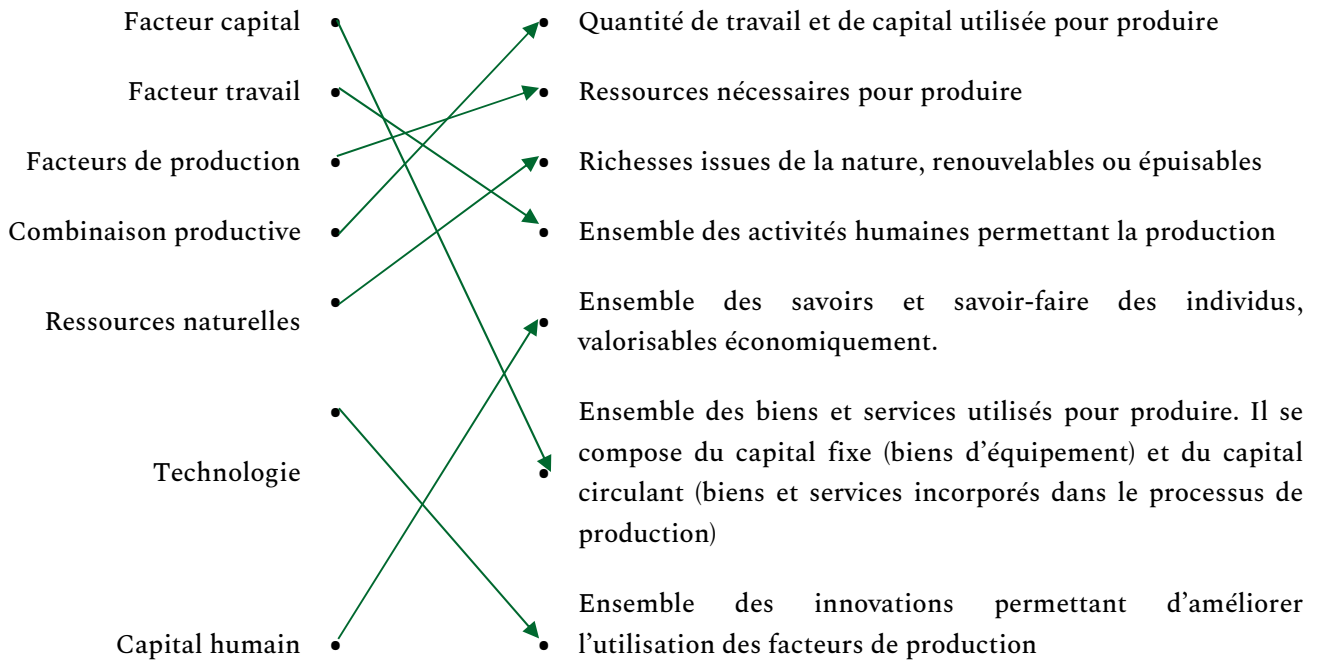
Facteur capital
Facteur travail
Facteurs de production
Combinaison productive
Ressources naturelles
Technologie
Capital humain

Quantité de travail et de capital utilisée pour produire
Ressources nécessaires pour produire
Richesses issues de la nature, renouvelables ou épuisables
Ensemble des activités humaines permettant la production
Ensemble des savoirs et savoir-faire des individus, valorisables économiquement.
Ensemble des biens et services utilisés pour produire. Il se compose du capital fixe (biens d'équipement) et du capital circulant (biens et services incorporés dans le processus de production)
Ensemble des innovations permettant d'améliorer l'utilisation des facteurs de production